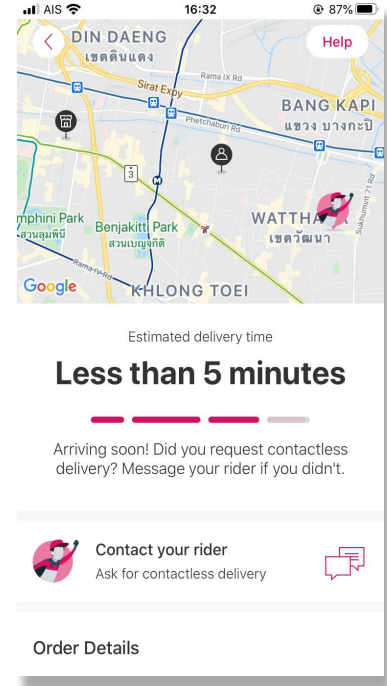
AIS 16:32 87%

Help

DIN DAENG
เขตดินแดง
Rama IX Rd
Sirat Expy
BANG KAPI
แขวง บางกะปิ
Phetchaburi Rd
3
mphini Park
สวนลุมพินี
Benjakitti Park
สวนเบญจกิติ
WATTHA
เขตวัฒนา
Sukhumvit 71 Rd
Rama IV Rd
Google
KHLONG TOEI

Estimated delivery time

Less than 5 minutes

Arriving soon! Did you request contactless delivery? Message your rider if you didn't.

Contact your rider
Ask for contactless delivery

Order Details